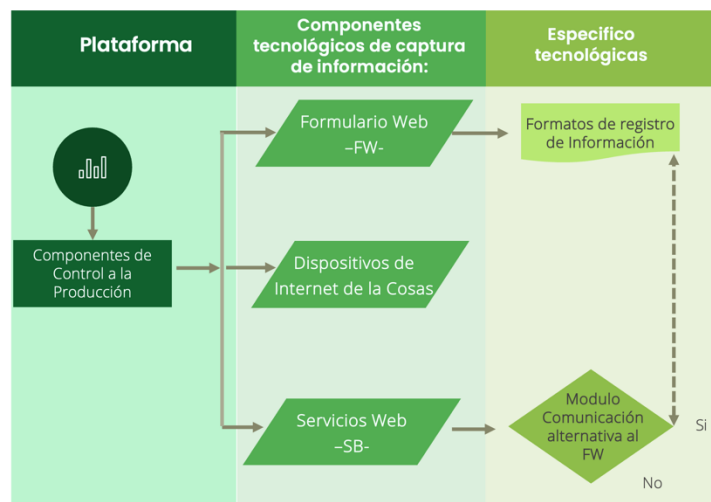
Plataforma

Componentes tecnológicos de captura de información:

Especifico tecnológicas

Componentes de Control a la Producción

Formulario Web –FW-

Dispositivos de Internet de la Cosas

Servicios Web –SB-

Formatos de registro de Información

Modulo Comunicación alternativa al FW

Si

No